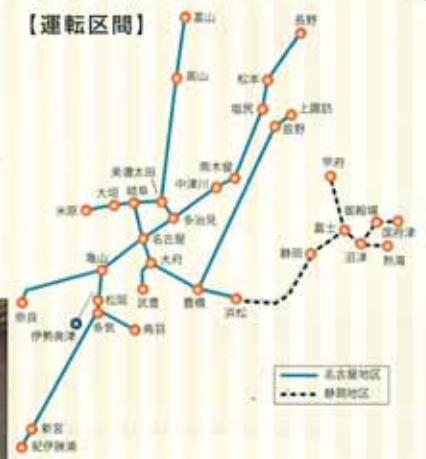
【運転区間】

富山
長野
高山
松本
塩尻
上諏訪
辰野
南木曽
中津川
美濃太田
大垣
岐阜
米原
多治見
名古屋
大府
亀山
武豊
豊橋
浜松
甲府
御殿場
富士
国府津
沼津
熱海
静岡
奈良
伊勢奥津
松阪
多気
鳥羽
新宮
紀伊勝浦

名古屋地区
静岡地区